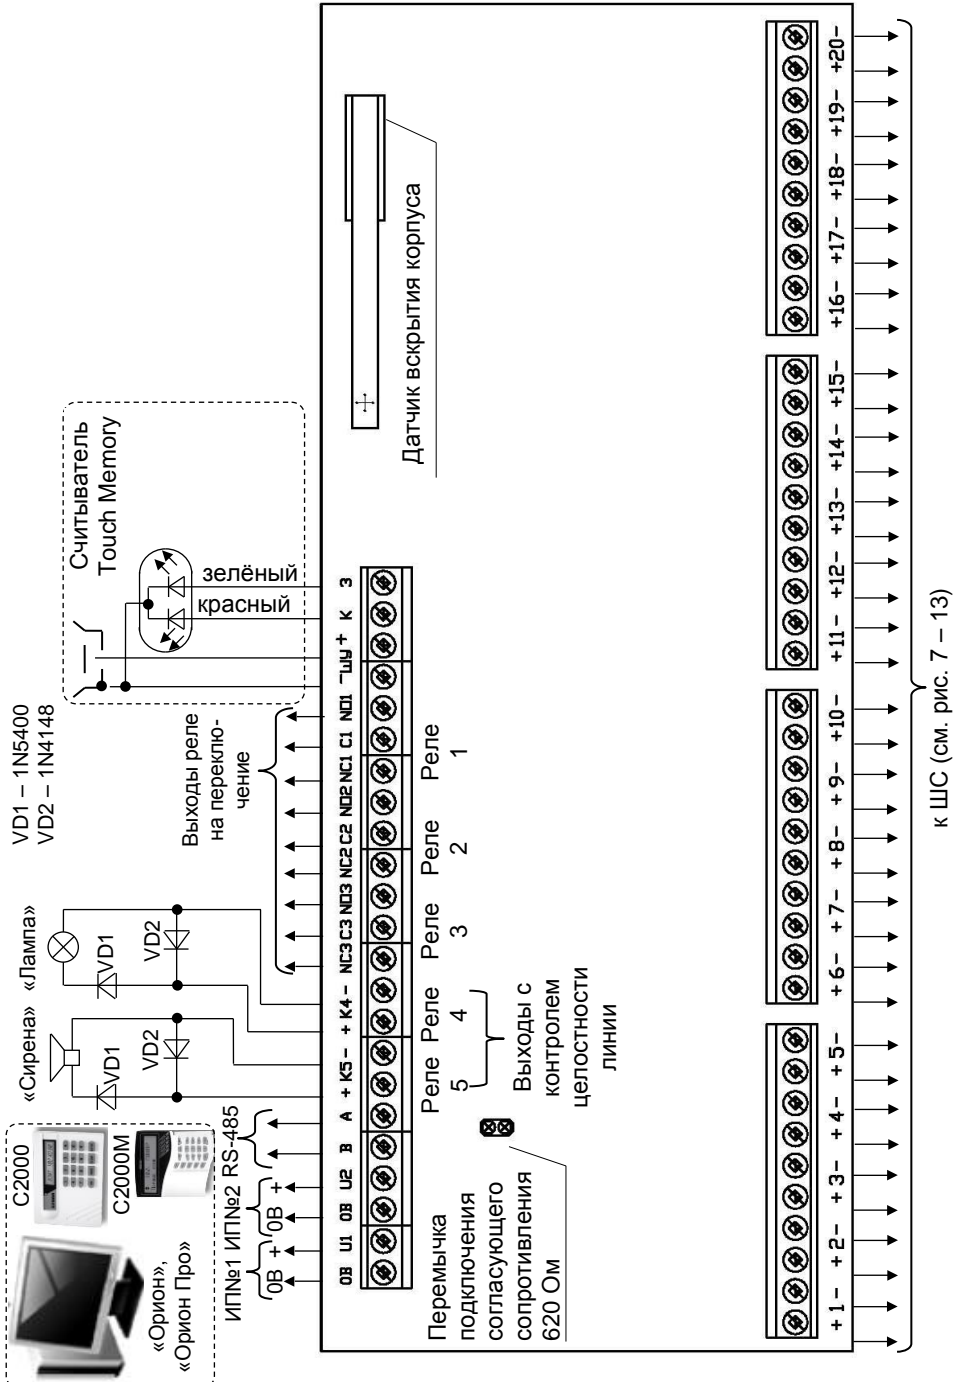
VD1 – 1N5400
VD2 – 1N4148

Считыватель Touch Memory

зелёный
красный

Датчик вскрытия корпуса

«Сирена» «Лампа»

VD1 VD2 VD1 VD2

Выходы реле на переключение

C2000
C2000M

«Орион», «Орион Про»

ИП№1 ИП№2 RS-485
0В + 0В +

0В U1 0В U2 B A + K5 – + K4 – NC3 C3 NO3 NC2 C2 NO2 NC1 C1 NO1 – ШУ + K З

Реле 5 Реле 4 Реле 3 Реле 2 Реле 1

Выходы с контролем целостности линии

Перемычка подключения согласующего сопротивления 620 Ом

+ 1 – + 2 – + 3 – + 4 – + 5 – + 6 – + 7 – + 8 – + 9 – + 10 – + 11 – + 12 – + 13 – + 14 – + 15 – + 16 – + 17 – + 18 – + 19 – + 20 –

к ШС (см. рис. 7 – 13)